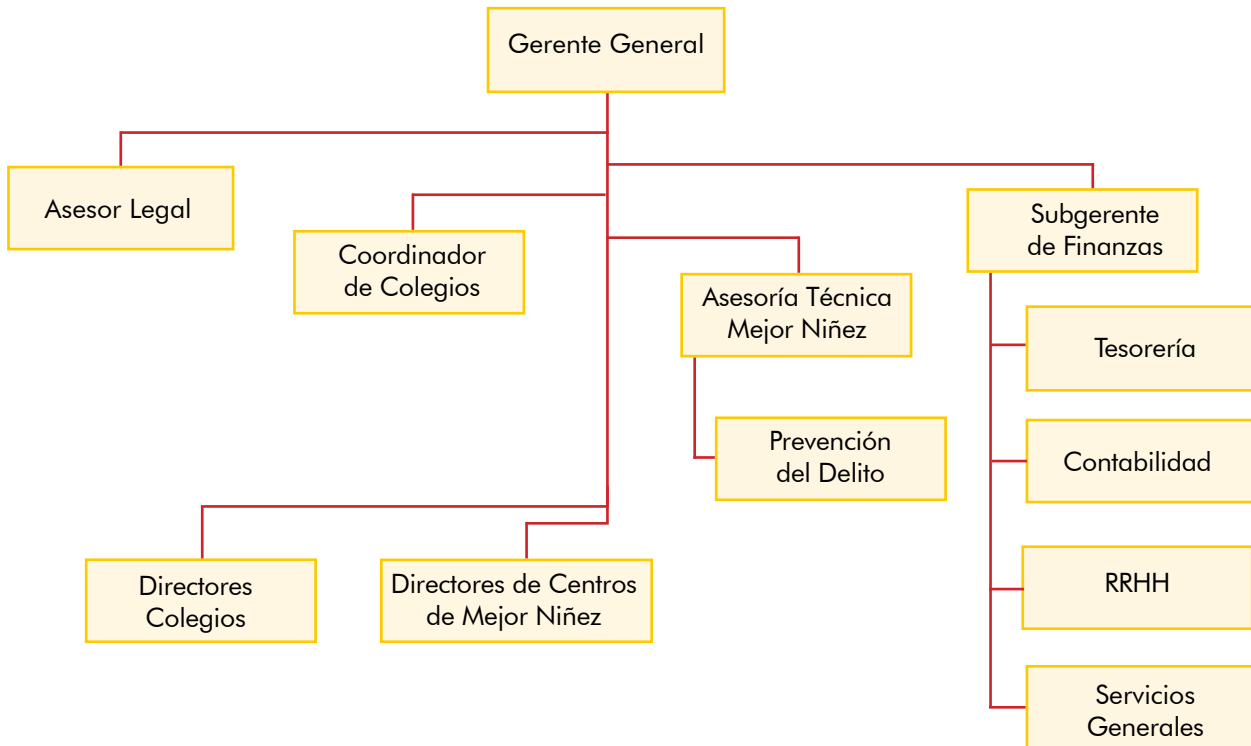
Gerente General

Asesor Legal

Coordinador de Colegios

Asesoría Técnica Mejor Niñez

Prevención del Delito

Subgerente de Finanzas

Tesorería

Contabilidad

RRHH

Servicios Generales

Directores Colegios

Directores de Centros de Mejor Niñez